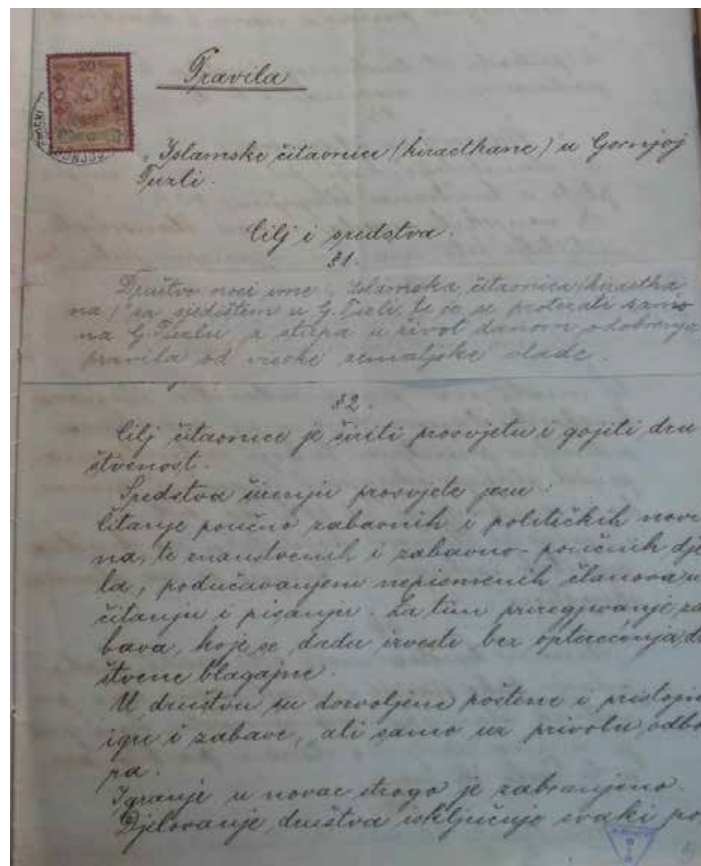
Pravila

Islamske čitaonice (kiraethane) u Gornjoj Tuzli.

Cilj i sredstva.
§1.

Društvo nosi ime: Islamska čitaonica (kiraethana) sa sjedištem u G. Tuzli, te se ne proteže samo na G. Tuzlu, a stupa u život danom odobrenja pravila od visoke zemaljske vlade.

§2.

Cilj čitaonice je širiti prosvjetu i gojiti društvenost.

Sredstva širenju prosvjete jesu: čitanje poučno zabavnih i političkih novina, te znanstvenih i zabavno-poučnih djela, podučavanjem nepismenih članova u čitanju i pisanju. Za tim priregjivanje zabava, koje se dadu izvesti bez opterećenja društvene blagajne.

U društvu su dozvoljene poštene i pristojne igre i zabave, ali samo uz privolu odbora.

Igranje u novac strogo je zabranjeno.

Djelovanje društva isključuje svaki po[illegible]

20
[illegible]